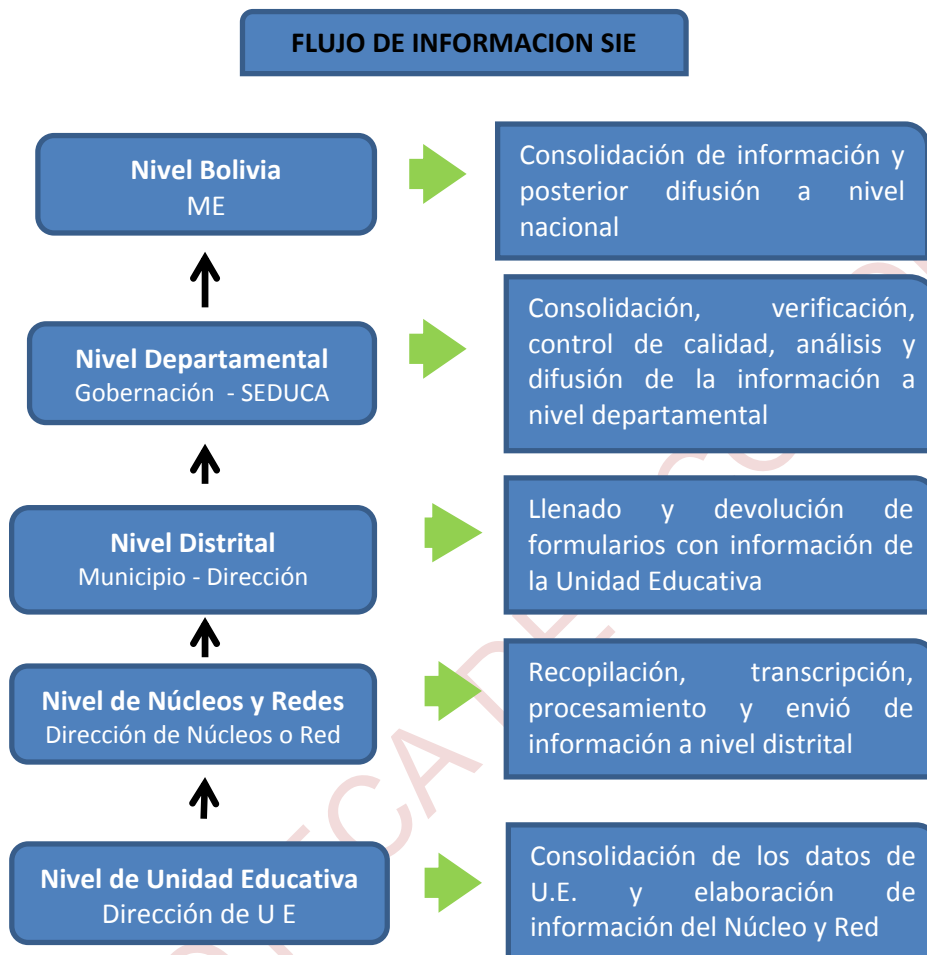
FLUJO DE INFORMACION SIE

Nivel Bolivia
ME

Consolidación de información y posterior difusión a nivel nacional

Nivel Departamental
Gobernación - SEDUCA

Consolidación, verificación, control de calidad, análisis y difusión de la información a nivel departamental

Nivel Distrital
Municipio - Dirección

Llenado y devolución de formularios con información de la Unidad Educativa

Nivel de Núcleos y Redes
Dirección de Núcleos o Red

Recopilación, transcripción, procesamiento y envió de información a nivel distrital

Nivel de Unidad Educativa
Dirección de U E

Consolidación de los datos de U.E. y elaboración de información del Núcleo y Red